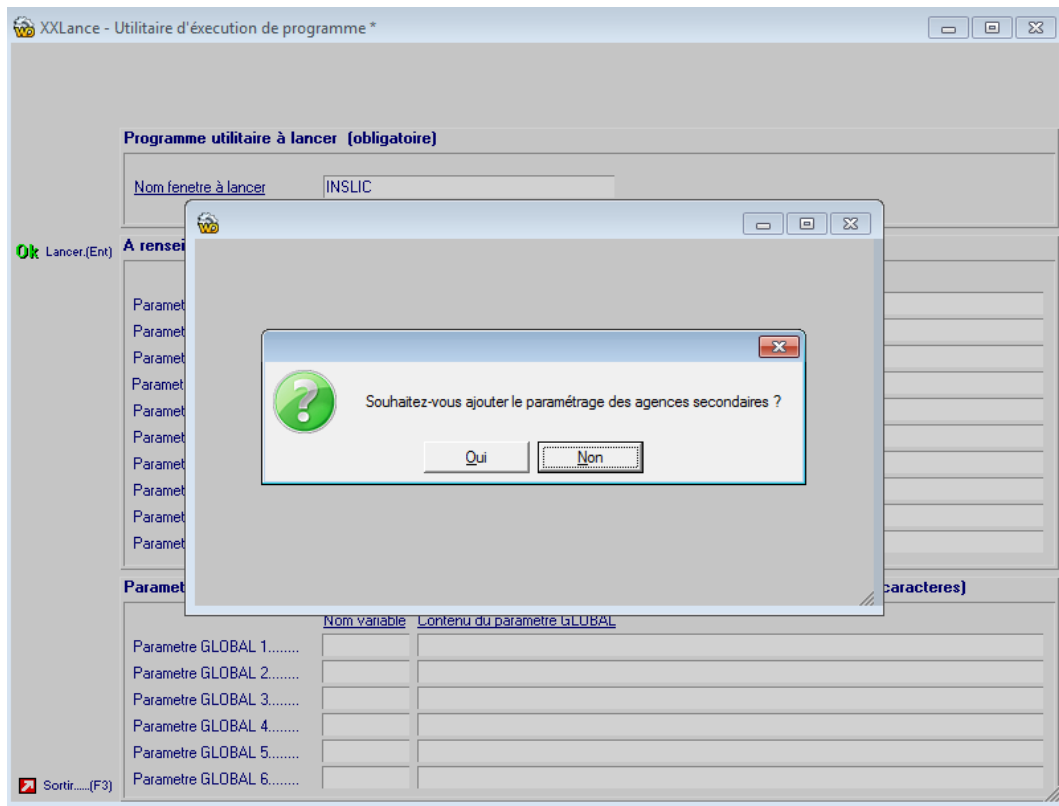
XXLance - Utilitaire d'éxecution de programme *

Programme utilitaire à lancer (obligatoire)

Nom fenetre à lancer INSLIC

Ok Lancer.(Ent)

A rensei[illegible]

Paramet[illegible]
Paramet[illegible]
Paramet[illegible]
Paramet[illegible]
Paramet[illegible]
Paramet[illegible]
Paramet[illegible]
Paramet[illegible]
Paramet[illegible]
Paramet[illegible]

Souhaitez-vous ajouter le paramétrage des agences secondaires ?

Oui Non

Paramet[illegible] caracteres)

Nom variable Contenu du paramètre GLOBAL

Parametre GLOBAL 1........
Parametre GLOBAL 2........
Parametre GLOBAL 3........
Parametre GLOBAL 4........
Parametre GLOBAL 5........
Parametre GLOBAL 6........

Sortir.....(F3)